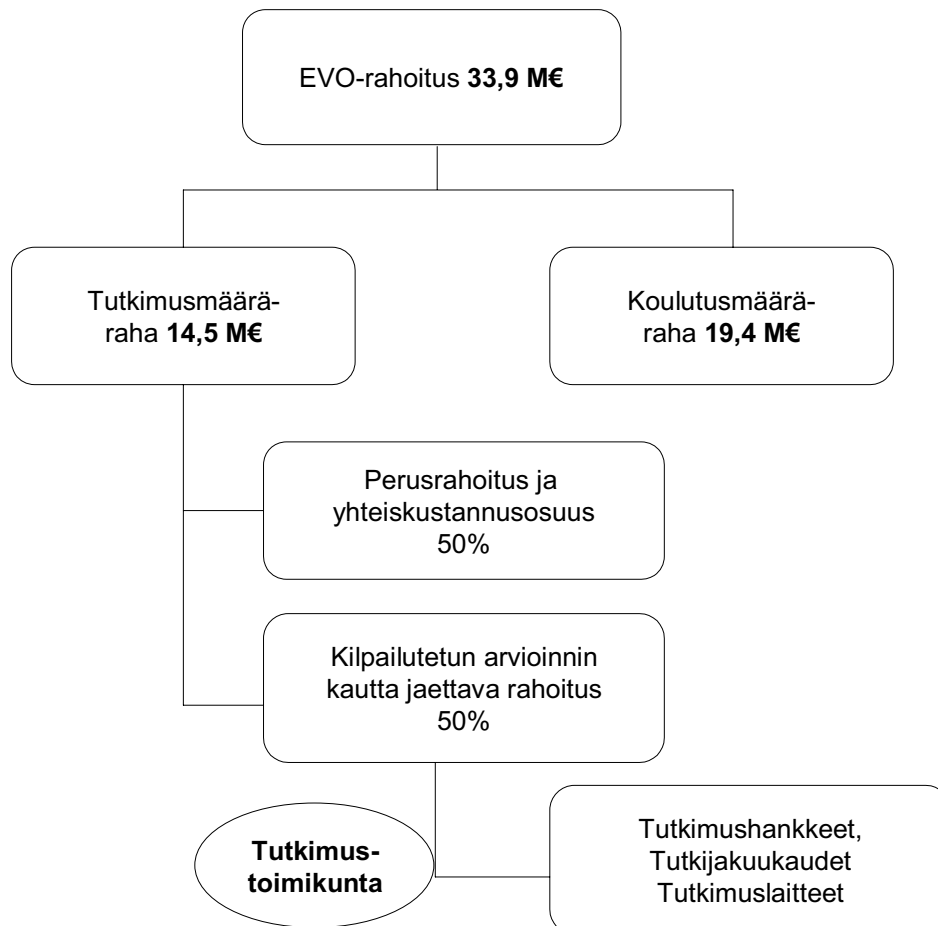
EVO-rahoitus **33,9 M€**

Tutkimusmäärä-raha **14,5 M€**

Koulutusmäärä-raha **19,4 M€**

Perusrahoitus ja yhteiskustannusosuus 50%

Kilpailutetun arvioinnin kautta jaettava rahoitus 50%

**Tutkimus-toimikunta**

Tutkimushankkeet, Tutkijakuukaudet Tutkimuslaitteet